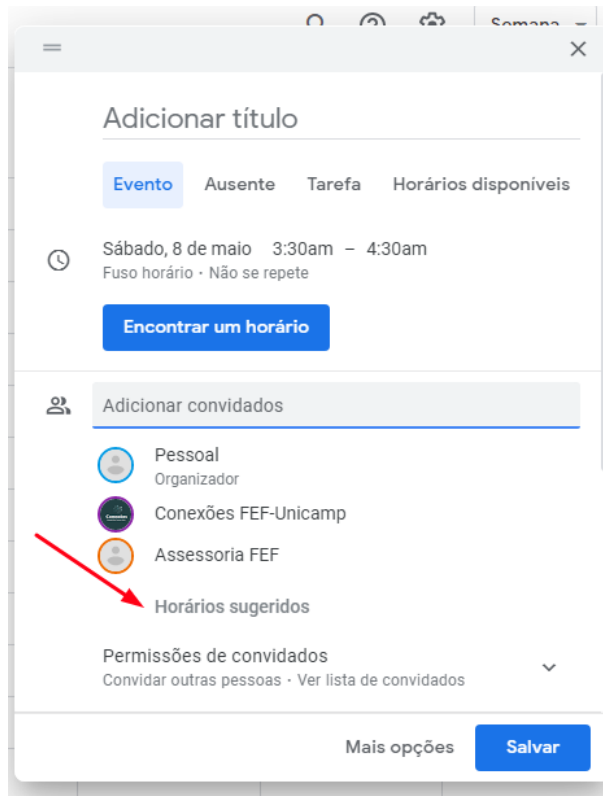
Semana

Adicionar título

Evento Ausente Tarefa Horários disponíveis

Sábado, 8 de maio 3:30am – 4:30am
Fuso horário · Não se repete

Encontrar um horário

Adicionar convidados

Pessoal
Organizador

Conexões FEF-Unicamp

Assessoria FEF

Horários sugeridos

Permissões de convidados
Convidar outras pessoas · Ver lista de convidados

Mais opções Salvar